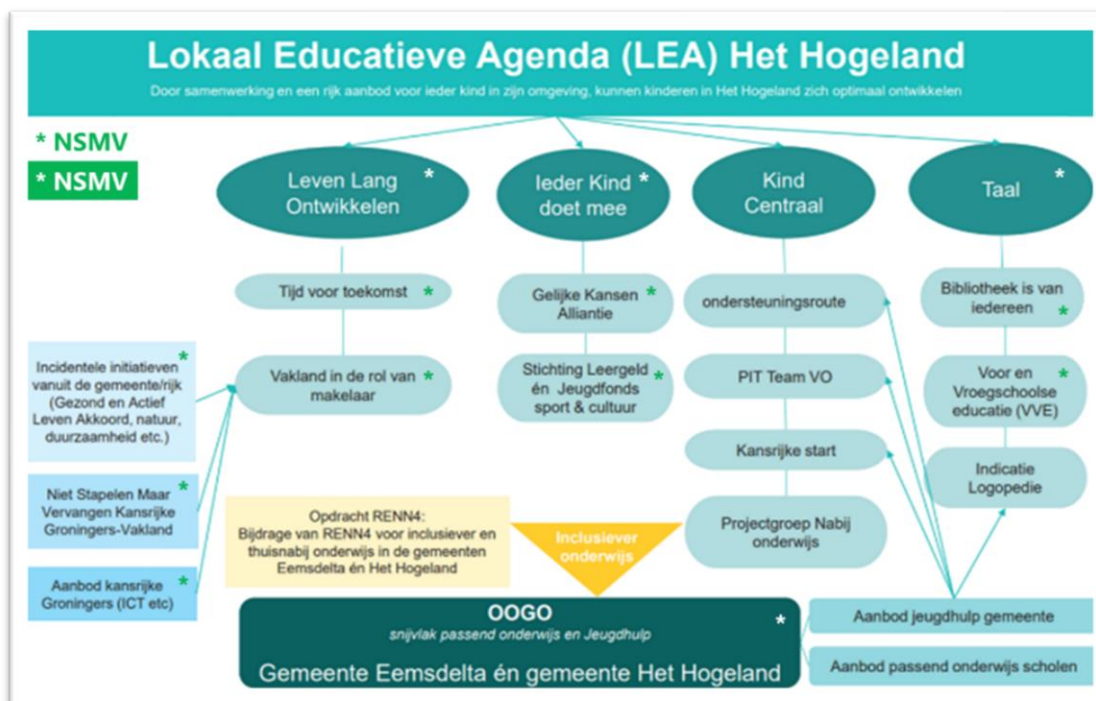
Lokaal Educatieve Agenda (LEA) Het Hogeland

Door samenwerking en een rijk aanbod voor ieder kind in zijn omgeving, kunnen kinderen in Het Hogeland zich optimaal ontwikkelen

* NSMV

* NSMV

Leven Lang Ontwikkelen *

Ieder Kind doet mee *

Kind Centraal

Taal *

Tijd voor toekomst *

Vakland in de rol van makelaar *

Incidentele initiatieven vanuit de gemeente/rijk (Gezond en Actief Leven Akkoord, natuur, duurzaamheid etc.) *

Niet Stapelen Maar Vervangen Kansrijke Groningers-Vakland *

Aanbod kansrijke Groningers (ICT etc) *

Gelijke Kansen Alliantie *

Stichting Leergeld én Jeugdfonds sport & cultuur *

ondersteuningsroute

PIT Team VO

Kansrijke start

Projectgroep Nabij onderwijs

Bibliotheek is van iedereen *

Voor en Vroegschoolse educatie (VVE) *

Indicatie Logopedie

Opdracht RENN4: Bijdrage van RENN4 voor inclusiever en thuisnabij onderwijs in de gemeenten Eemsdelta én Het Hogeland

Inclusiever onderwijs

OOGO
snijvlak passend onderwijs en Jeugdhulp *
Gemeente Eemsdelta én gemeente Het Hogeland

Aanbod jeugdhulp gemeente

Aanbod passend onderwijs scholen